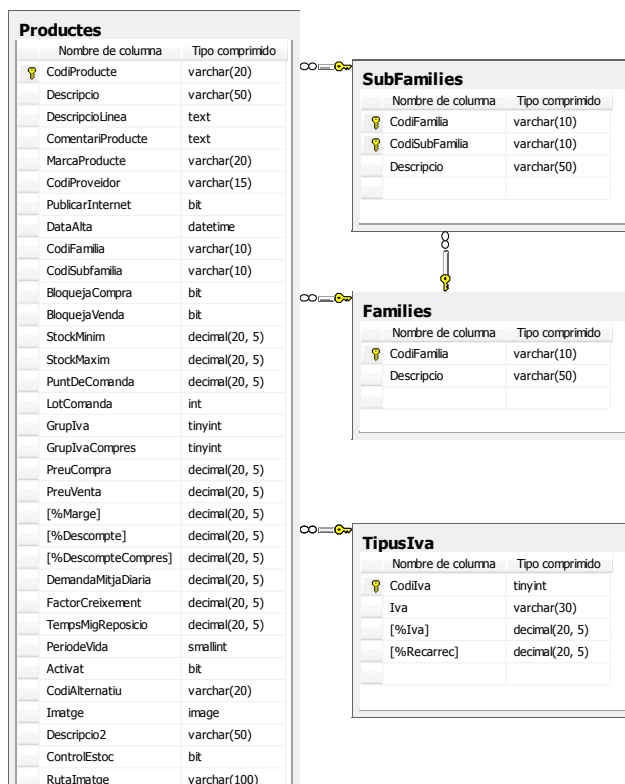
Productes

| Nombre de columna | Tipo comprimido |
|---|---|
| CodiProducte | varchar(20) |
| Descripcio | varchar(50) |
| DescripcioLinea | text |
| ComentariProducte | text |
| MarcaProducte | varchar(20) |
| CodiProveidor | varchar(15) |
| PublicarInternet | bit |
| DataAlta | datetime |
| CodiFamilia | varchar(10) |
| CodiSubfamilia | varchar(10) |
| BloquejaCompra | bit |
| BloquejaVenda | bit |
| StockMinim | decimal(20, 5) |
| StockMaxim | decimal(20, 5) |
| PuntDeComanda | decimal(20, 5) |
| LotComanda | int |
| GrupIva | tinyint |
| GrupIvaCompres | tinyint |
| PreuCompra | decimal(20, 5) |
| PreuVenta | decimal(20, 5) |
| [%Marge] | decimal(20, 5) |
| [%Descompte] | decimal(20, 5) |
| [%DescompteCompres] | decimal(20, 5) |
| DemandaMitjaDiaria | decimal(20, 5) |
| FactorCreixement | decimal(20, 5) |
| TempsMigReposicio | decimal(20, 5) |
| PeriodeVida | smallint |
| Activat | bit |
| CodiAlternatiu | varchar(20) |
| Imatge | image |
| Descripcio2 | varchar(50) |
| ControlEstoc | bit |
| RutaImatge | varchar(100) |

SubFamilies

| Nombre de columna | Tipo comprimido |
|---|---|
| CodiFamilia | varchar(10) |
| CodiSubFamilia | varchar(10) |
| Descripcio | varchar(50) |

Families

| Nombre de columna | Tipo comprimido |
|---|---|
| CodiFamilia | varchar(10) |
| Descripcio | varchar(50) |

TipusIva

| Nombre de columna | Tipo comprimido |
|---|---|
| CodiIva | tinyint |
| Iva | varchar(30) |
| [%Iva] | decimal(20, 5) |
| [%Recarrec] | decimal(20, 5) |